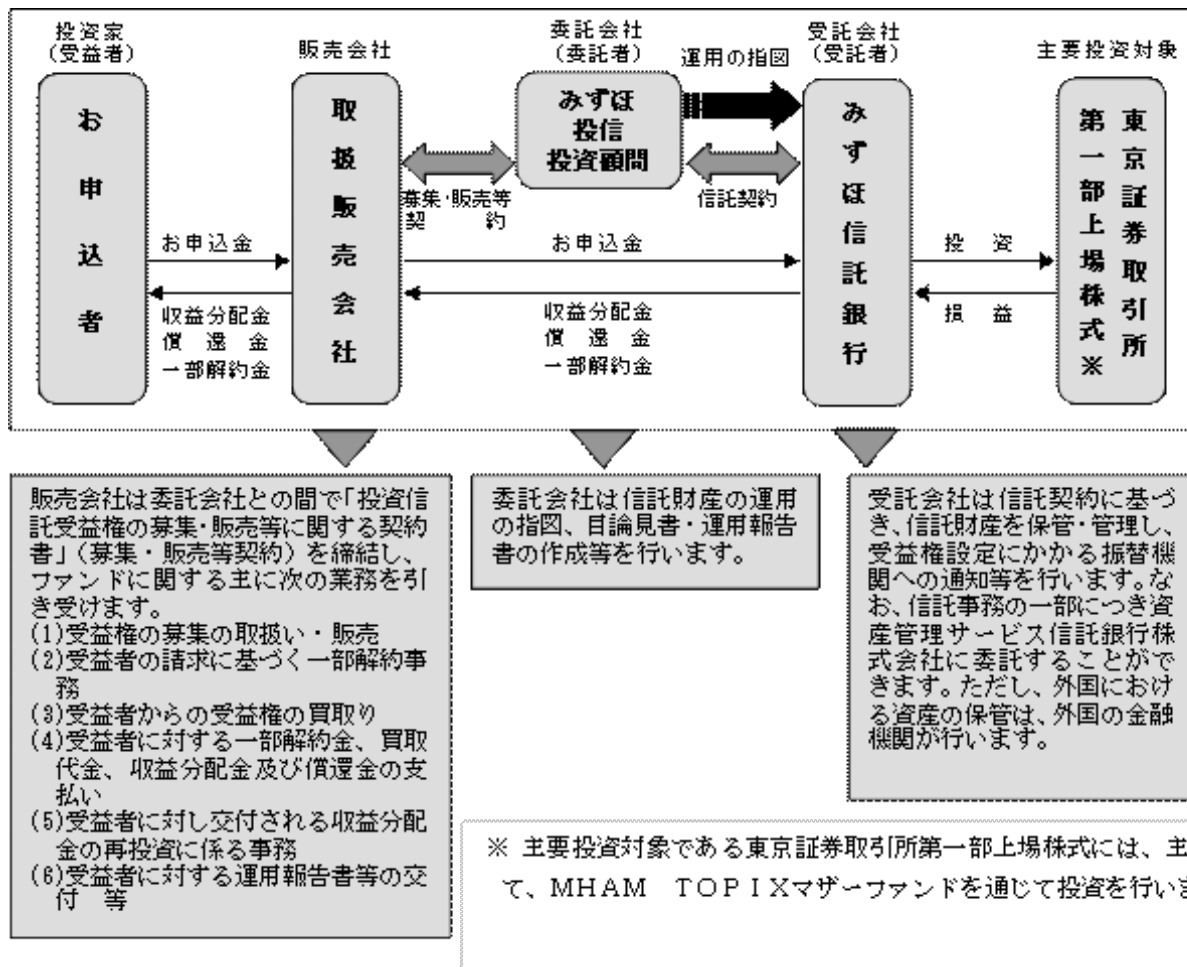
投資家
（受益者）

お
申
込
者

販売会社

取
扱
販
売
会
社

委託会社
（委託者）

みずほ
投信
投資顧問

運用の指図

受託会社
（受託者）

みずほ信託銀行

主要投資対象

東京証券取引所
第一部上場株式
※

お申込金

収益分配金
償還金
一部解約金

募集・販売等
契約

信託契約

お申込金

収益分配金
償還金
一部解約金

投資

損益

販売会社は委託会社との間で「投資信託受益権の募集・販売等に関する契約書」（募集・販売等契約）を締結し、ファンドに関する主に次の業務を引き受けます。
(1)受益権の募集の取扱い・販売
(2)受益者の請求に基づく一部解約事務
(3)受益者からの受益権の買取り
(4)受益者に対する一部解約金、買取代金、収益分配金及び償還金の支払い
(5)受益者に対し交付される収益分配金の再投資に係る事務
(6)受益者に対する運用報告書等の交付 等

委託会社は信託財産の運用の指図、目論見書・運用報告書の作成等を行います。

受託会社は信託契約に基づき、信託財産を保管・管理し、受益権設定にかかる振替機関への通知等を行います。なお、信託事務の一部につき資産管理サービス信託銀行株式会社に委託することができます。ただし、外国における資産の保管は、外国の金融機関が行います。

※ 主要投資対象である東京証券取引所第一部上場株式には、主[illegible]
て、MHAM TOPIXマザーファンドを通じて投資を行い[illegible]